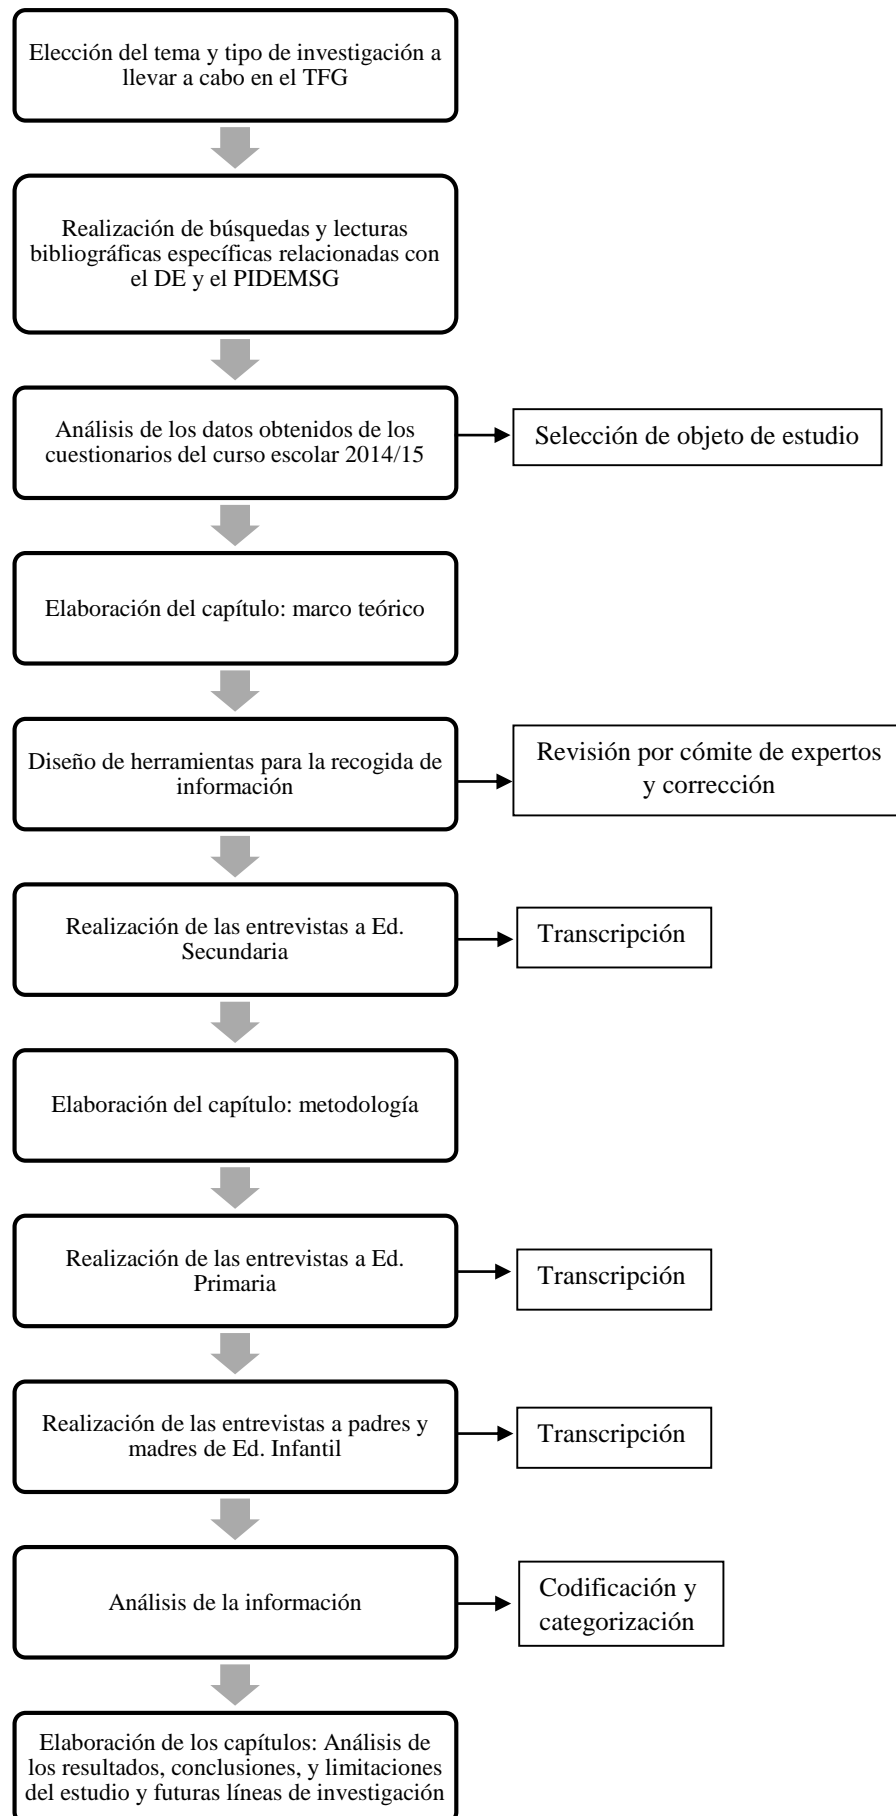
Elección del tema y tipo de investigación a llevar a cabo en el TFG

Realización de búsquedas y lecturas bibliográficas específicas relacionadas con el DE y el PIDEMSG

Análisis de los datos obtenidos de los cuestionarios del curso escolar 2014/15

Selección de objeto de estudio

Elaboración del capítulo: marco teórico

Diseño de herramientas para la recogida de información

Revisión por cómite de expertos y corrección

Realización de las entrevistas a Ed. Secundaria

Transcripción

Elaboración del capítulo: metodología

Realización de las entrevistas a Ed. Primaria

Transcripción

Realización de las entrevistas a padres y madres de Ed. Infantil

Transcripción

Análisis de la información

Codificación y categorización

Elaboración de los capítulos: Análisis de los resultados, conclusiones, y limitaciones del estudio y futuras líneas de investigación